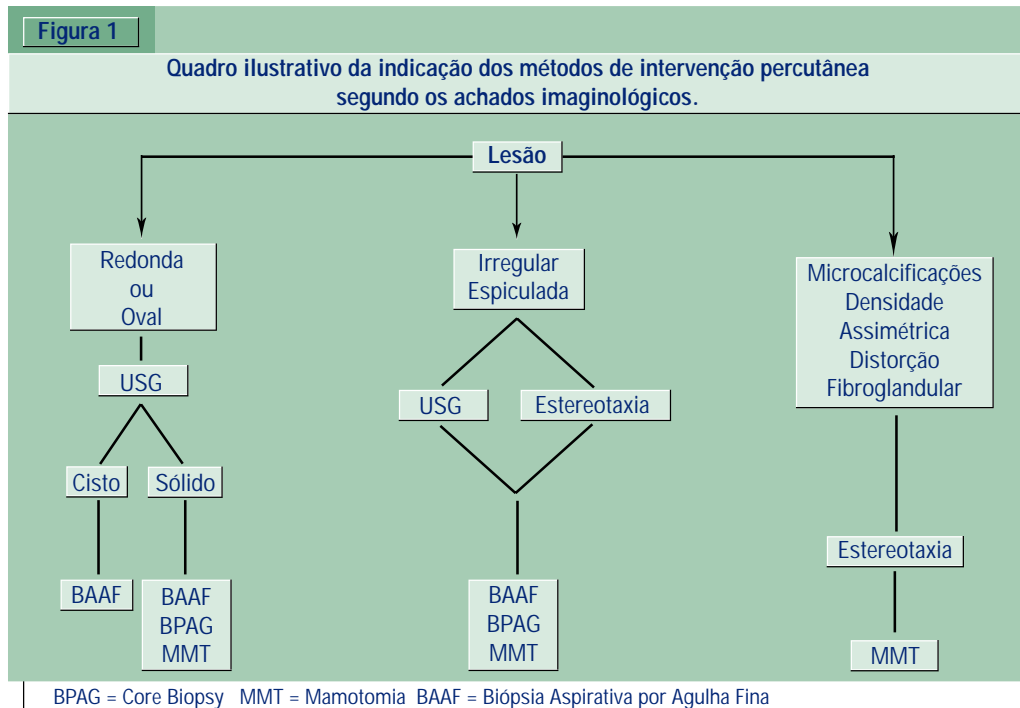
Figura 1

Quadro ilustrativo da indicação dos métodos de intervenção percutânea segundo os achados imaginológicos.

Lesão

Redonda
ou
Oval

USG

Cisto

Sólido

BAAF

BAAF
BPAG
MMT

Irregular
Espiculada

USG

Estereotaxia

BAAF
BPAG
MMT

Microcalcificações
Densidade
Assimétrica
Distorção
Fibroglandular

Estereotaxia

MMT

BPAG = Core Biopsy MMT = Mamotomia BAAF = Biópsia Aspirativa por Agulha Fina